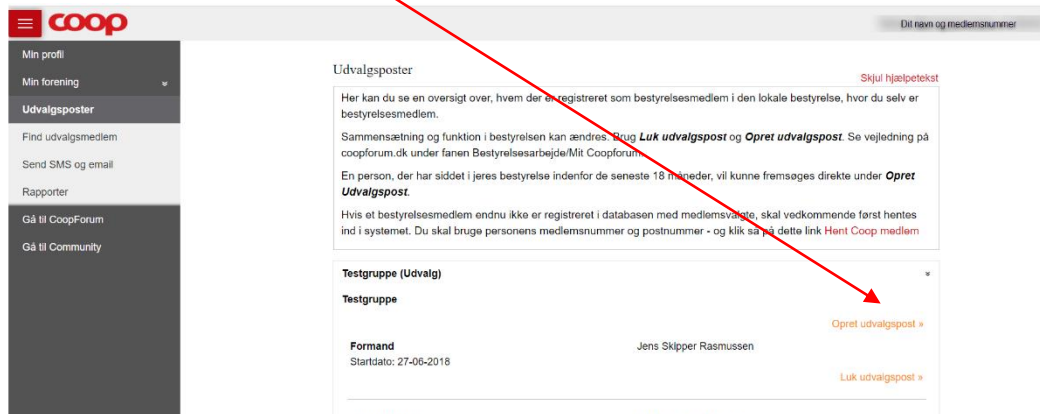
coop

Dit navn og medlemsnummer

Min profil
Min forening
Udvalgsposter
Find udvalgsmedlem
Send SMS og email
Rapporter
Gå til CoopForum
Gå til Community

Udvalgsposter

Skjul hjælpetekst

Her kan du se en oversigt over, hvem der er registreret som bestyrelsesmedlem i den lokale bestyrelse, hvor du selv er bestyrelsesmedlem.

Sammensætning og funktion i bestyrelsen kan ændres. Brug **Luk udvalgspost** og **Opret udvalgspost**. Se vejledning på coopforum.dk under fanen Bestyrelsesarbejde/Mit Coopforum.

En person, der har siddet i jeres bestyrelse indenfor de seneste 18 måneder, vil kunne fremsøges direkte under **Opret Udvalgspost**.

Hvis et bestyrelsesmedlem endnu ikke er registreret i databasen med medlemsvalgte, skal vedkommende først hentes ind i systemet. Du skal bruge personens medlemsnummer og postnummer - og klik så på dette link Hent Coop medlem

Testgruppe (Udvalg)

Testgruppe

Opret udvalgspost »

Formand
Startdato: 27-06-2018

Jens Skipper Rasmussen

Luk udvalgspost »